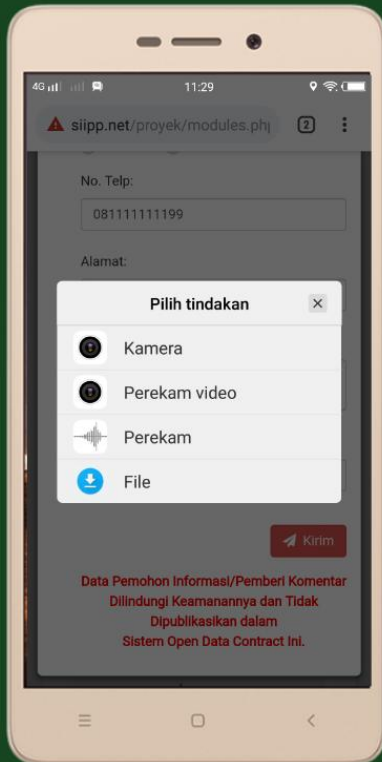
4G 11:29

siipp.net/proyek/modules.ph

2

No. Telp:

081111111199

Alamat:

Pilih tindakan

Kamera

Perekam video

Perekam

File

Kirim

Data Pemohon Informasi/Pemberi Komentar Dilindungi Keamanannya dan Tidak Dipublikasikan dalam Sistem Open Data Contract Ini.